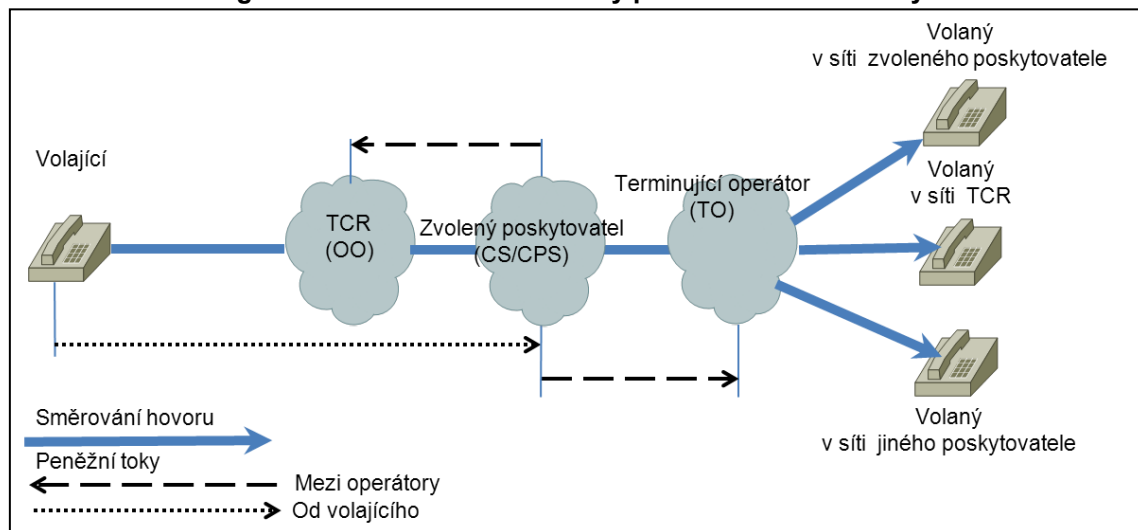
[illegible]

Volaný v síti zvoleného poskytovatele

Volající

TCR (OO)

Zvolený poskytovatel (CS/CPS)

Terminující operátor (TO)

Volaný v síti TCR

Volaný v síti jiného poskytovatele

Směrování hovoru

Peněžní toky

Mezi operátory

Od volajícího